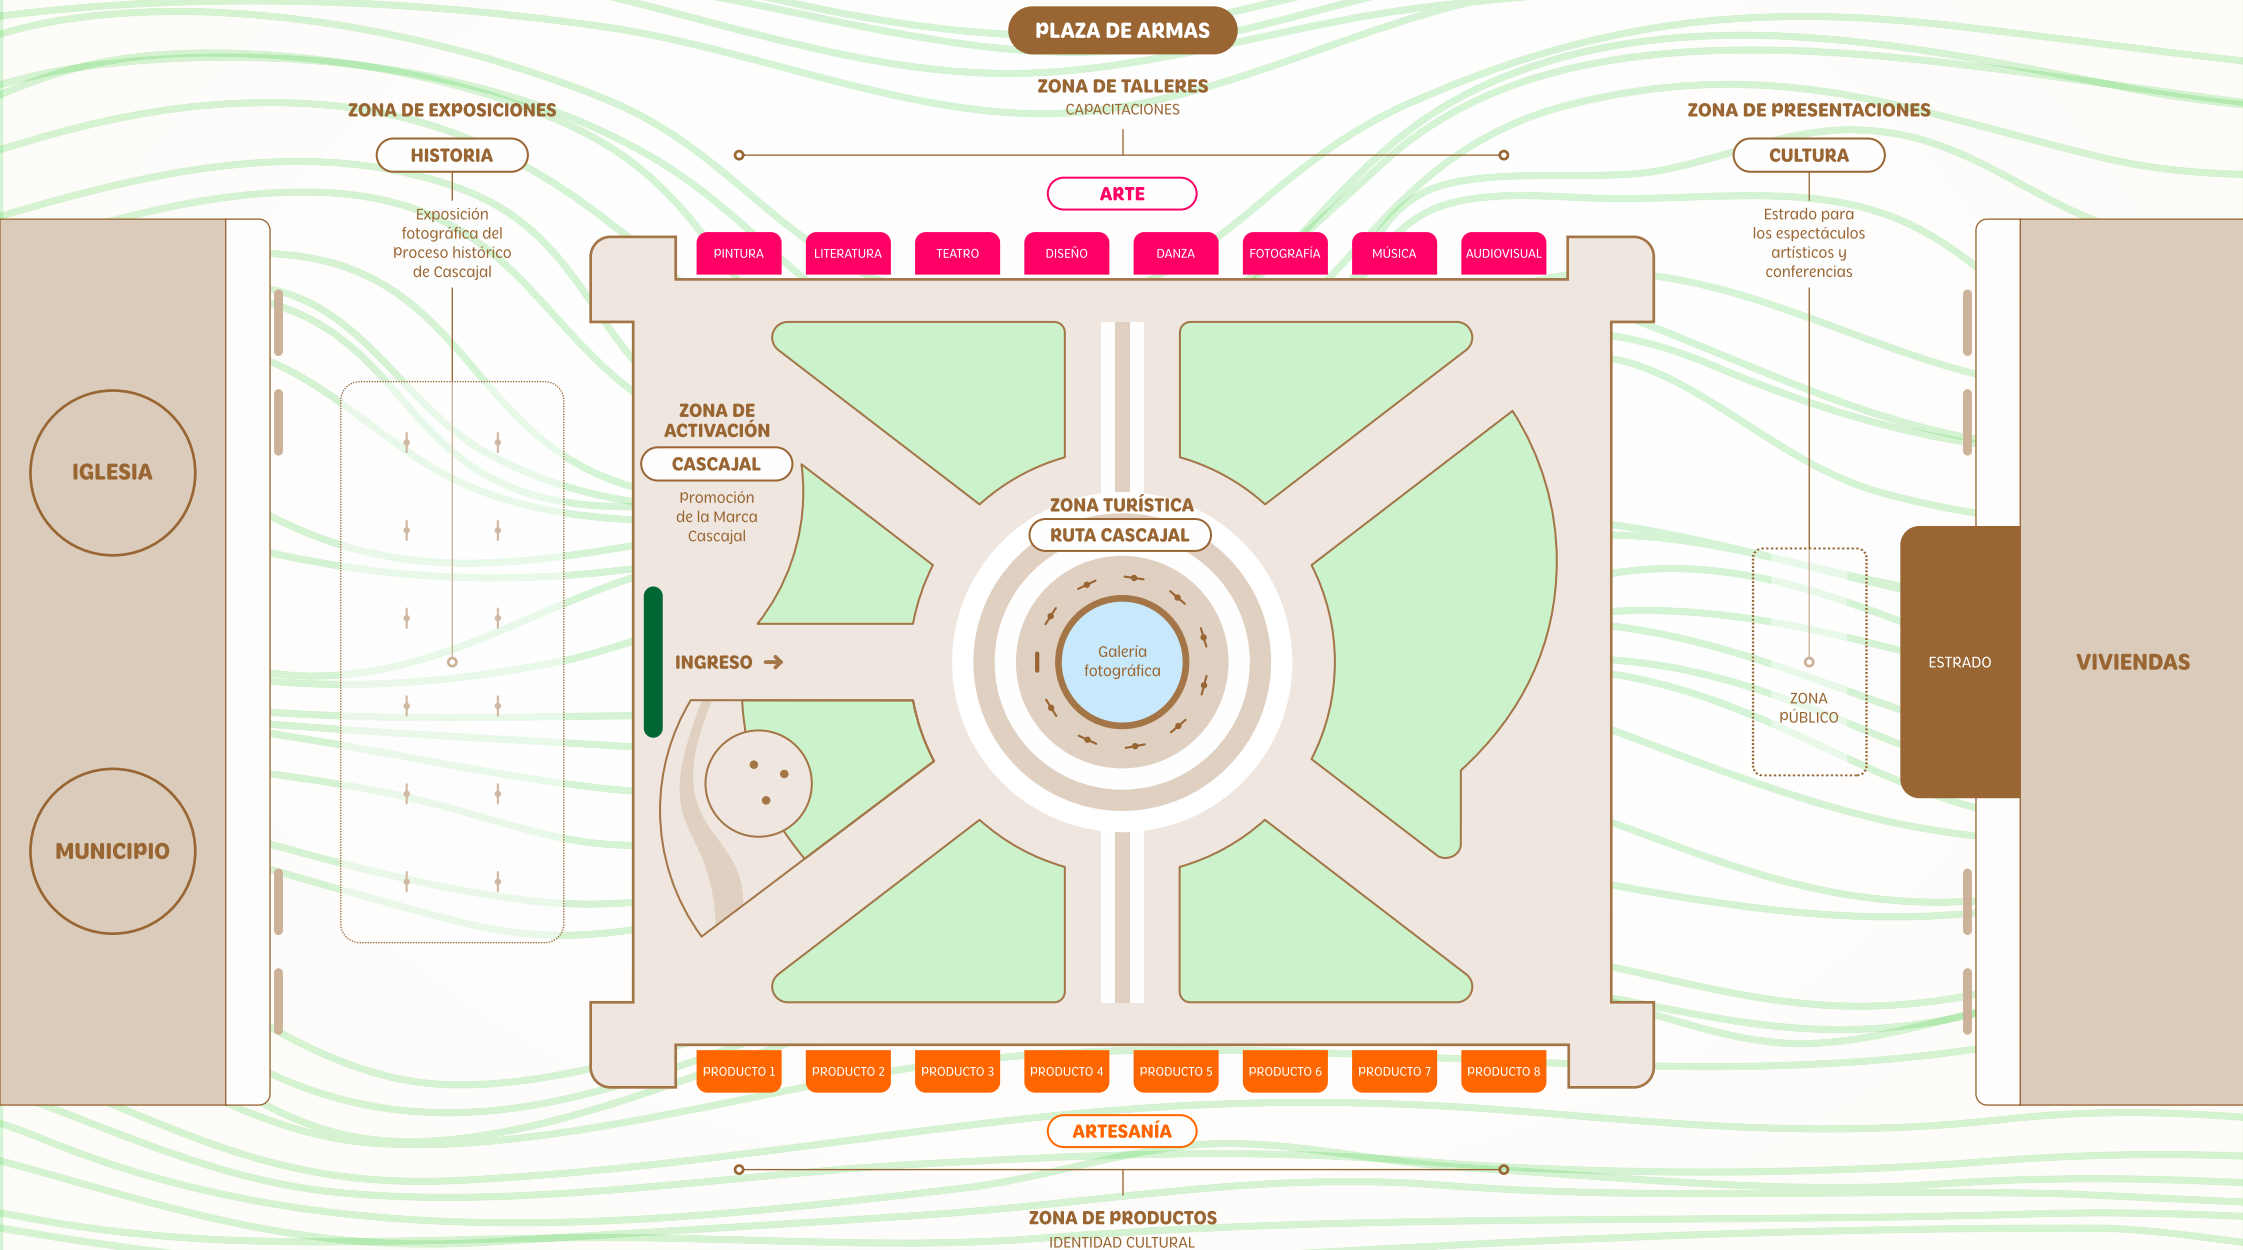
PLAZA DE ARMAS

ZONA DE TALLERES
CAPACITACIONES

ZONA DE EXPOSICIONES

HISTORIA

Exposición fotográfica del Proceso histórico de Cascajal

ZONA DE PRESENTACIONES

CULTURA

Estrado para los espectáculos artísticos y conferencias

ARTE

PINTURA

LITERATURA

TEATRO

DISEÑO

DANZA

FOTOGRAFÍA

MÚSICA

AUDIOVISUAL

IGLESIA

MUNICIPIO

ZONA DE ACTIVACIÓN

CASCAJAL

Promoción de la Marca Cascajal

ZONA TURÍSTICA

RUTA CASCAJAL

Galería fotográfica

INGRESO →

ZONA PÚBLICO

ESTRADO

VIVIENDAS

PRODUCTO 1

PRODUCTO 2

PRODUCTO 3

PRODUCTO 4

PRODUCTO 5

PRODUCTO 6

PRODUCTO 7

PRODUCTO 8

ARTESANÍA

ZONA DE PRODUCTOS
IDENTIDAD CULTURAL